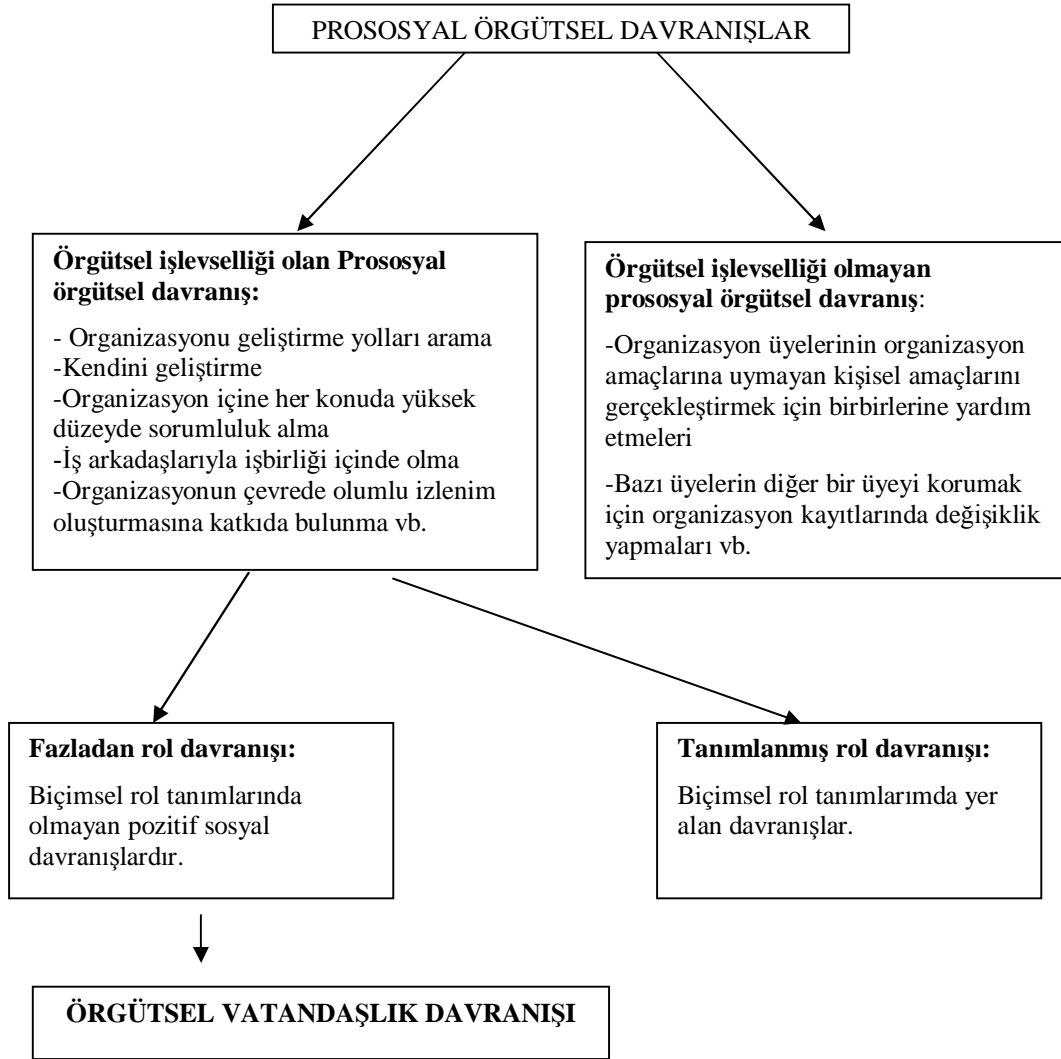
PROSOSYAL ÖRGÜTSEL DAVRANIŞLAR

**Örgütsel işlevselliği olan Prososyal örgütsel davranış:**

- Organizasyonu geliştirme yolları arama
-Kendini geliştirme
-Organizasyon içine her konuda yüksek düzeyde sorumluluk alma
-İş arkadaşlarıyla işbirliği içinde olma
-Organizasyonun çevrede olumlu izlenim oluşturmasına katkıda bulunma vb.

**Örgütsel işlevselliği olmayan prososyal örgütsel davranış**:

-Organizasyon üyelerinin organizasyon amaçlarına uymayan kişisel amaçlarını gerçekleştirmek için birbirlerine yardım etmeleri

-Bazı üyelerin diğer bir üyeyi korumak için organizasyon kayıtlarında değişiklik yapmaları vb.

**Fazladan rol davranışı:**

Biçimsel rol tanımlarında olmayan pozitif sosyal davranışlardır.

**Tanımlanmış rol davranışı:**

Biçimsel rol tanımlarımda yer alan davranışlar.

**ÖRGÜTSEL VATANDAŞLIK DAVRANIŞI**